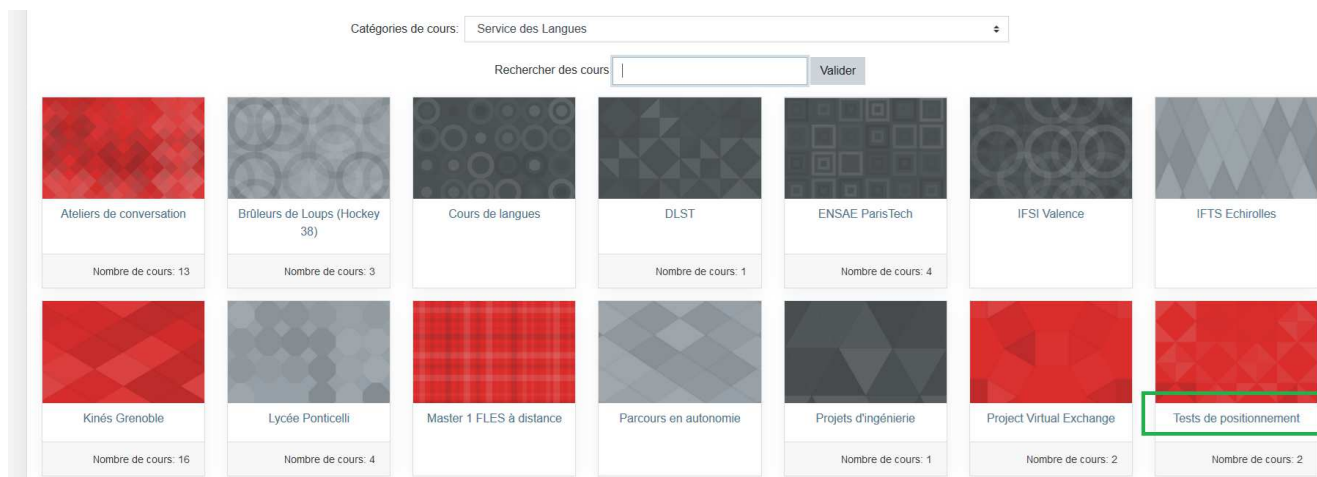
Catégories de cours: Service des Langues

Rechercher des cours Valider

Ateliers de conversation
Nombre de cours: 13

Brûleurs de Loups (Hockey 38)
Nombre de cours: 3

Cours de langues

DLST
Nombre de cours: 1

ENSAE ParisTech
Nombre de cours: 4

IFSI Valence

IFTS Echirolles

Kinés Grenoble
Nombre de cours: 16

Lycée Ponticelli
Nombre de cours: 4

Master 1 FLES à distance

Parcours en autonomie

Projets d'ingénierie
Nombre de cours: 1

Project Virtual Exchange
Nombre de cours: 2

Tests de positionnement
Nombre de cours: 2